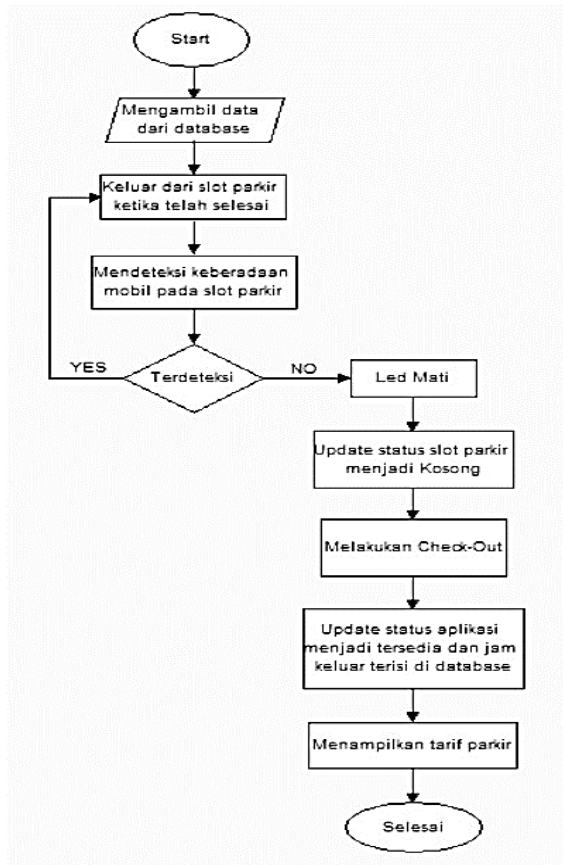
Start

Mengambil data dari database

Keluar dari slot parkir ketika telah selesai

Mendeteksi keberadaan mobil pada slot parkir

YES

Terdeteksi

NO

Led Mati

Update status slot parkir menjadi Kosong

Melakukan Check-Out

Update status aplikasi menjadi tersedia dan jam keluar terisi di database

Menampilkan tarif parkir

Selesai